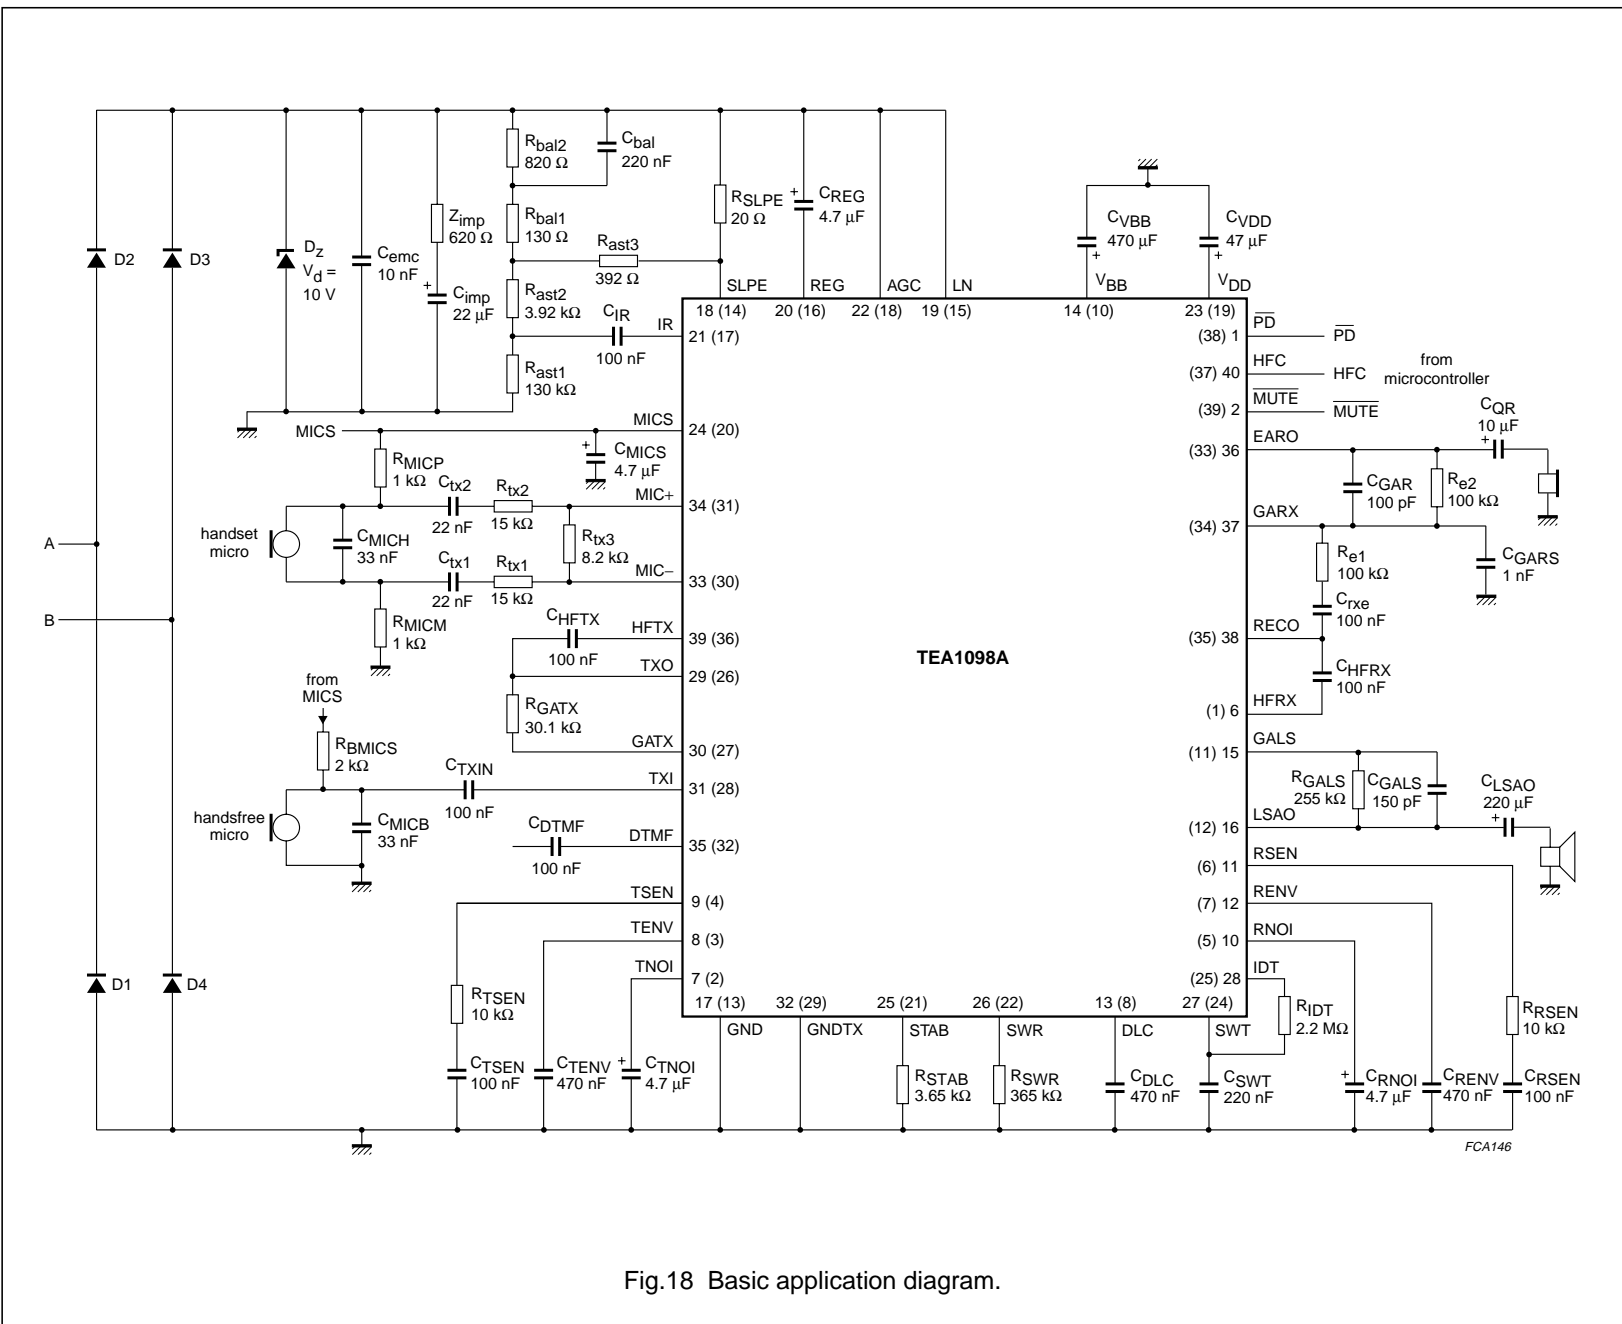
D2 D3 $D_z$ $V_d$ = 10 V $C_{emc}$ 10 nF $Z_{imp}$ 620 Ω $C_{imp}$ 22 µF $R_{bal2}$ 820 Ω $C_{bal}$ 220 nF $R_{bal1}$ 130 Ω $R_{ast3}$ 392 Ω $R_{ast2}$ 3.92 kΩ $C_{IR}$ 100 nF $R_{ast1}$ 130 kΩ $R_{SLPE}$ 20 Ω $C_{REG}$ 4.7 µF $C_{VBB}$ 470 µF $C_{VDD}$ 47 µF

SLPE REG AGC LN $V_{BB}$ $V_{DD}$

18 (14) 20 (16) 22 (18) 19 (15) 14 (10) 23 (19)

IR 21 (17)

MICS MICS 24 (20) $C_{MICS}$ 4.7 µF

$R_{MICP}$ 1 kΩ $C_{tx2}$ 22 nF $R_{tx2}$ 15 kΩ MIC+ 34 (31)

handset micro $C_{MICH}$ 33 nF $R_{tx3}$ 8.2 kΩ

A

$C_{tx1}$ 22 nF $R_{tx1}$ 15 kΩ MIC– 33 (30)

B

$R_{MICM}$ 1 kΩ $C_{HFTX}$ 100 nF HFTX 39 (36)

TXO 29 (26)

from MICS $R_{GATX}$ 30.1 kΩ GATX 30 (27)

$R_{BMICS}$ 2 kΩ $C_{TXIN}$ 100 nF TXI 31 (28)

handsfree micro $C_{MICB}$ 33 nF $C_{DTMF}$ 100 nF DTMF 35 (32)

TSEN 9 (4)
TENV 8 (3)
TNOI 7 (2)

D1 D4

$R_{TSEN}$ 10 kΩ $C_{TSEN}$ 100 nF $C_{TENV}$ 470 nF $C_{TNOI}$ 4.7 µF

17 (13) 32 (29) 25 (21) 26 (22) 13 (8) 27 (24)
GND GNDTX STAB SWR DLC SWT

$R_{STAB}$ 3.65 kΩ $R_{SWR}$ 365 kΩ $C_{DLC}$ 470 nF $C_{SWT}$ 220 nF

TEA1098A

(38) 1 $\overline{PD}$ $\overline{PD}$
(37) 40 HFC HFC from microcontroller
(39) 2 $\overline{MUTE}$ $\overline{MUTE}$
$C_{QR}$ 10 µF
(33) 36 EARO
$C_{GAR}$ 100 pF $R_{e2}$ 100 kΩ
(34) 37 GARX
$R_{e1}$ 100 kΩ $C_{GARS}$ 1 nF
$C_{rxe}$ 100 nF
(35) 38 RECO
$C_{HFRX}$ 100 nF
(1) 6 HFRX
(11) 15 GALS
$R_{GALS}$ 255 kΩ $C_{GALS}$ 150 pF $C_{LSAO}$ 220 µF
(12) 16 LSAO
(6) 11 RSEN
(7) 12 RENV
(5) 10 RNOI
(25) 28 IDT
$R_{IDT}$ 2.2 MΩ
$R_{RSEN}$ 10 kΩ
$C_{RNOI}$ 4.7 µF $C_{RENV}$ 470 nF $C_{RSEN}$ 100 nF

FCA146

Fig.18 Basic application diagram.